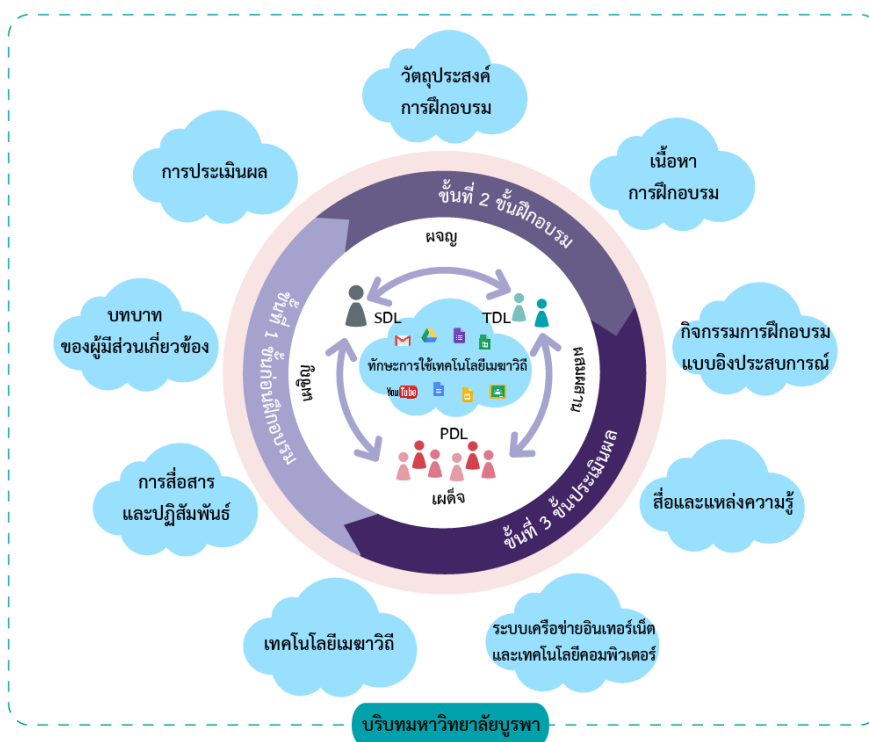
วัตถุประสงค์
การฝึกอบรม

การประเมินผล

เนื้อหา
การฝึกอบรม

ขั้นที่ 2 ขั้นฝึกอบรม

ขั้นที่ 1 ขั้นก่อนฝึกอบรม

ผจญ

SDL

TDL

ทักษะการใช้เทคโนโลยีเมฆาวิถี

You Tube

ผจิต

ผสมผสาน

PDL

ผดิจ

ขั้นที่ 3 ขั้นประเมินผล

บทบาท
ของผู้มีส่วนเกี่ยวข้อง

กิจกรรมการฝึกอบรม
แบบอิงประสบการณ์

การสื่อสาร
และปฏิสัมพันธ์

สื่อและแหล่งความรู้

เทคโนโลยีเมฆาวิถี

ระบบเครือข่ายอินเทอร์เน็ต
และเทคโนโลยีคอมพิวเตอร์

บริบทมหาวิทยาลัยบูรพา